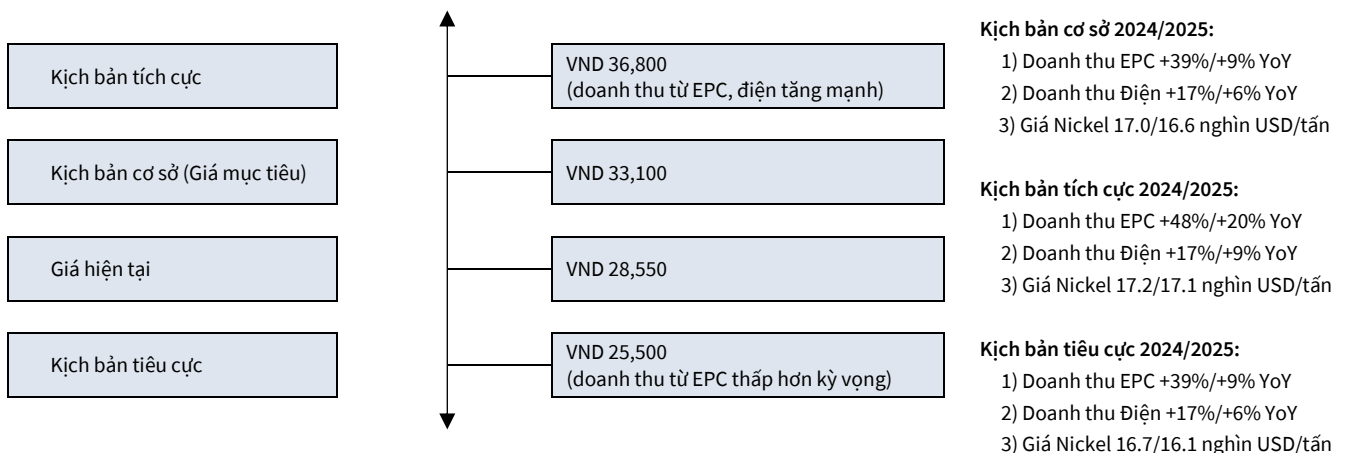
Kịch bản tích cực

VND 36,800
(doanh thu từ EPC, điện tăng mạnh)

Kịch bản cơ sở (Giá mục tiêu)

VND 33,100

Giá hiện tại

VND 28,550

Kịch bản tiêu cực

VND 25,500
(doanh thu từ EPC thấp hơn kỳ vọng)

**Kịch bản cơ sở 2024/2025:**
1) Doanh thu EPC +39%/+9% YoY
2) Doanh thu Điện +17%/+6% YoY
3) Giá Nickel 17.0/16.6 nghìn USD/tấn

**Kịch bản tích cực 2024/2025:**
1) Doanh thu EPC +48%/+20% YoY
2) Doanh thu Điện +17%/+9% YoY
3) Giá Nickel 17.2/17.1 nghìn USD/tấn

**Kịch bản tiêu cực 2024/2025:**
1) Doanh thu EPC +39%/+9% YoY
2) Doanh thu Điện +17%/+6% YoY
3) Giá Nickel 16.7/16.1 nghìn USD/tấn